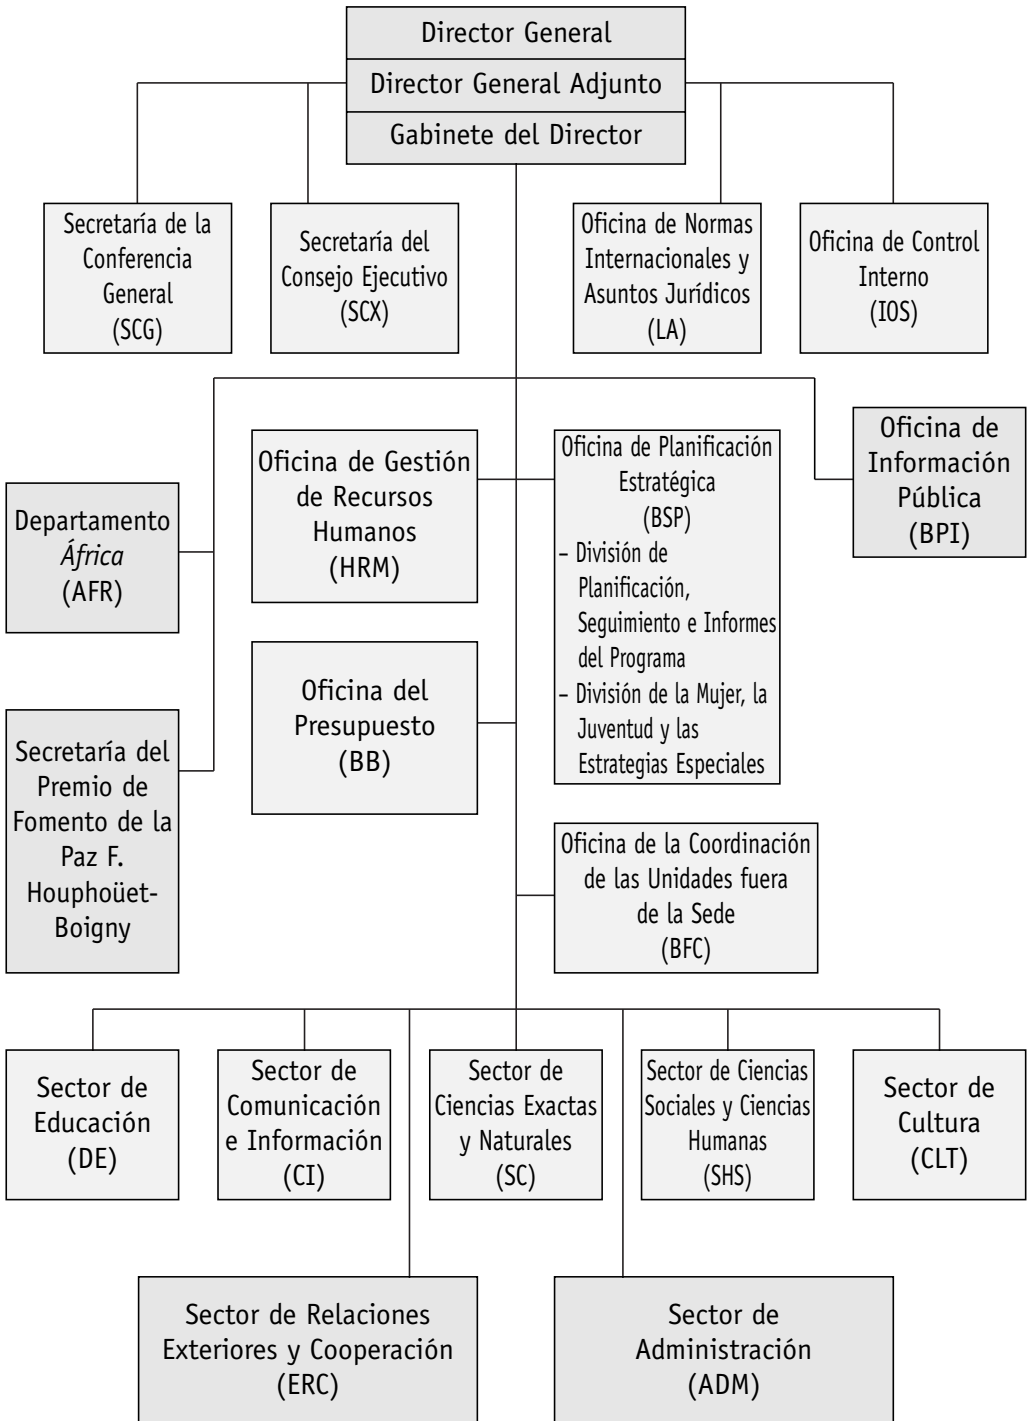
Director General
Director General Adjunto
Gabinete del Director

Secretaría de la Conferencia General (SCG)

Secretaría del Consejo Ejecutivo (SCX)

Oficina de Normas Internacionales y Asuntos Jurídicos (LA)

Oficina de Control Interno (IOS)

Departamento *África* (AFR)

Oficina de Gestión de Recursos Humanos (HRM)

Oficina de Planificación Estratégica (BSP)
– División de Planificación, Seguimiento e Informes del Programa
– División de la Mujer, la Juventud y las Estrategias Especiales

Oficina de Información Pública (BPI)

Secretaría del Premio de Fomento de la Paz F. Houphoüet-Boigny

Oficina del Presupuesto (BB)

Oficina de la Coordinación de las Unidades fuera de la Sede (BFC)

Sector de Educación (DE)

Sector de Comunicación e Información (CI)

Sector de Ciencias Exactas y Naturales (SC)

Sector de Ciencias Sociales y Ciencias Humanas (SHS)

Sector de Cultura (CLT)

Sector de Relaciones Exteriores y Cooperación (ERC)

Sector de Administración (ADM)